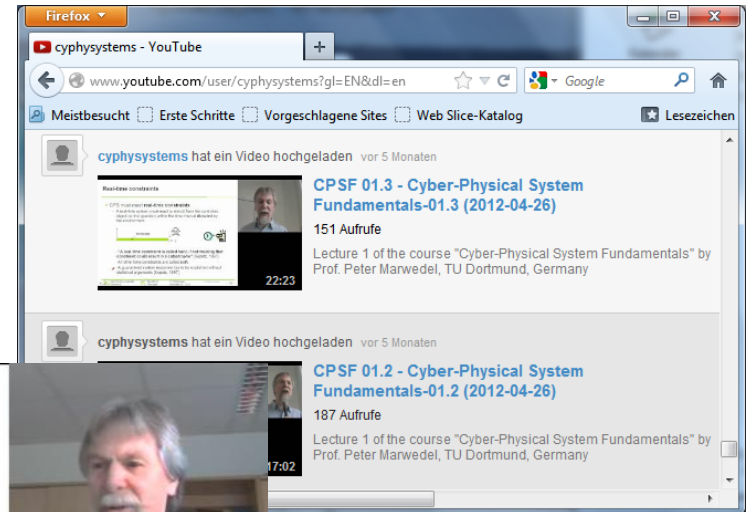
Firefox

cyphysystems - YouTube

+

www.youtube.com/user/cyphysystems?gl=EN&dl=en

Google

Meistbesucht   Erste Schritte   Vorgeschlagene Sites   Web Slice-Katalog   Lesezeichen

cyphysystems hat ein Video hochgeladen vor 5 Monaten

Real-time constraints

22:23

CPSF 01.3 - Cyber-Physical System Fundamentals-01.3 (2012-04-26)

151 Aufrufe

Lecture 1 of the course "Cyber-Physical System Fundamentals" by Prof. Peter Marwedel, TU Dortmund, Germany

cyphysystems hat ein Video hochgeladen vor 5 Monaten

17:02

CPSF 01.2 - Cyber-Physical System Fundamentals-01.2 (2012-04-26)

187 Aufrufe

Lecture 1 of the course "Cyber-Physical System Fundamentals" by Prof. Peter Marwedel, TU Dortmund, Germany